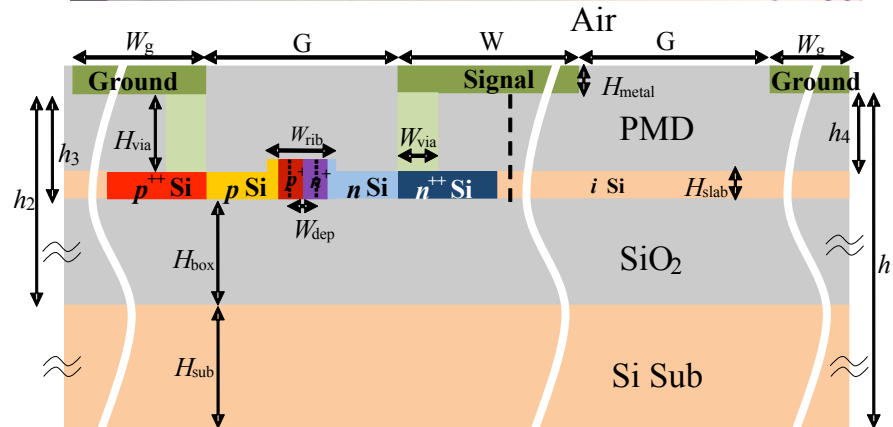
Air

$W_g$ G W G $W_g$

Ground Signal Ground

$H_{metal}$

PMD

$H_{via}$ $W_{rib}$ $W_{via}$

$h_3$ $h_4$

$p^{++}$ Si $p$ Si $p^+$ $n^+$ $n$ Si $n^{++}$ Si $i$ Si $H_{slab}$

$h_2$ $W_{dep}$

$H_{box}$ $SiO_2$ $h$

$H_{sub}$ Si Sub